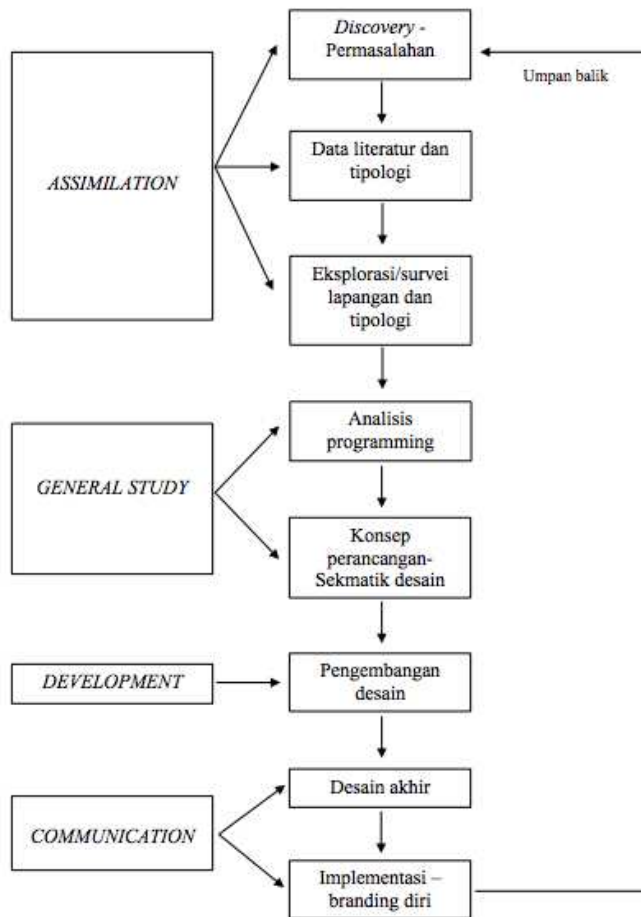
ASSIMILATION

Discovery - Permasalahan

Umpan balik

Data literatur dan tipologi

Eksplorasi/survei lapangan dan tipologi

GENERAL STUDY

Analisis programming

Konsep perancangan-Sekmatik desain

DEVELOPMENT

Pengembangan desain

COMMUNICATION

Desain akhir

Implementasi – branding diri